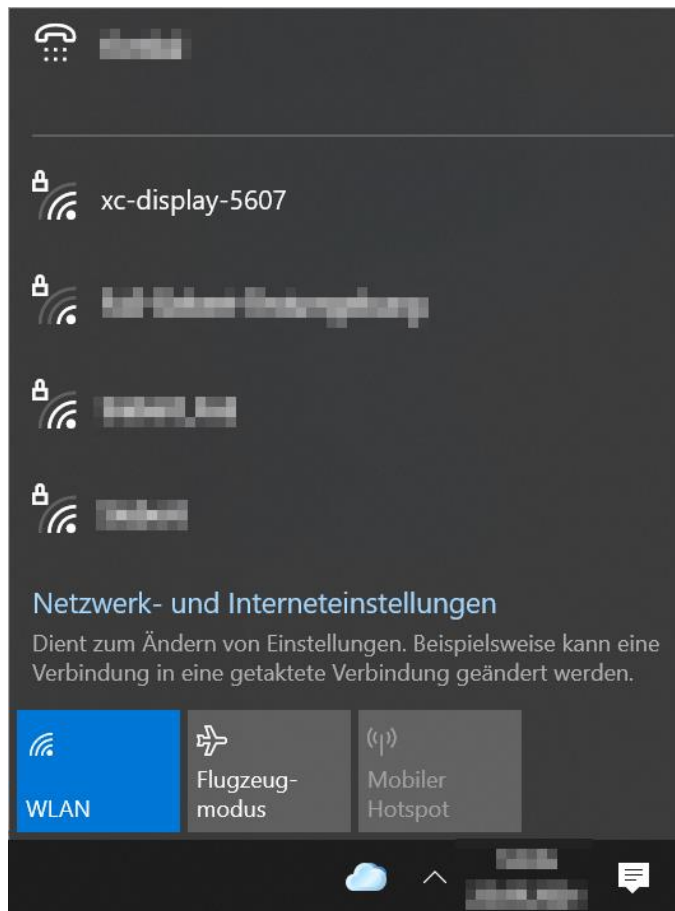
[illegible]

xc-display-5607

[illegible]

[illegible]

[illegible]

Netzwerk- und Interneteinstellungen

Dient zum Ändern von Einstellungen. Beispielsweise kann eine Verbindung in eine getaktete Verbindung geändert werden.

WLAN

Flugzeugmodus

Mobiler Hotspot

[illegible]
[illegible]